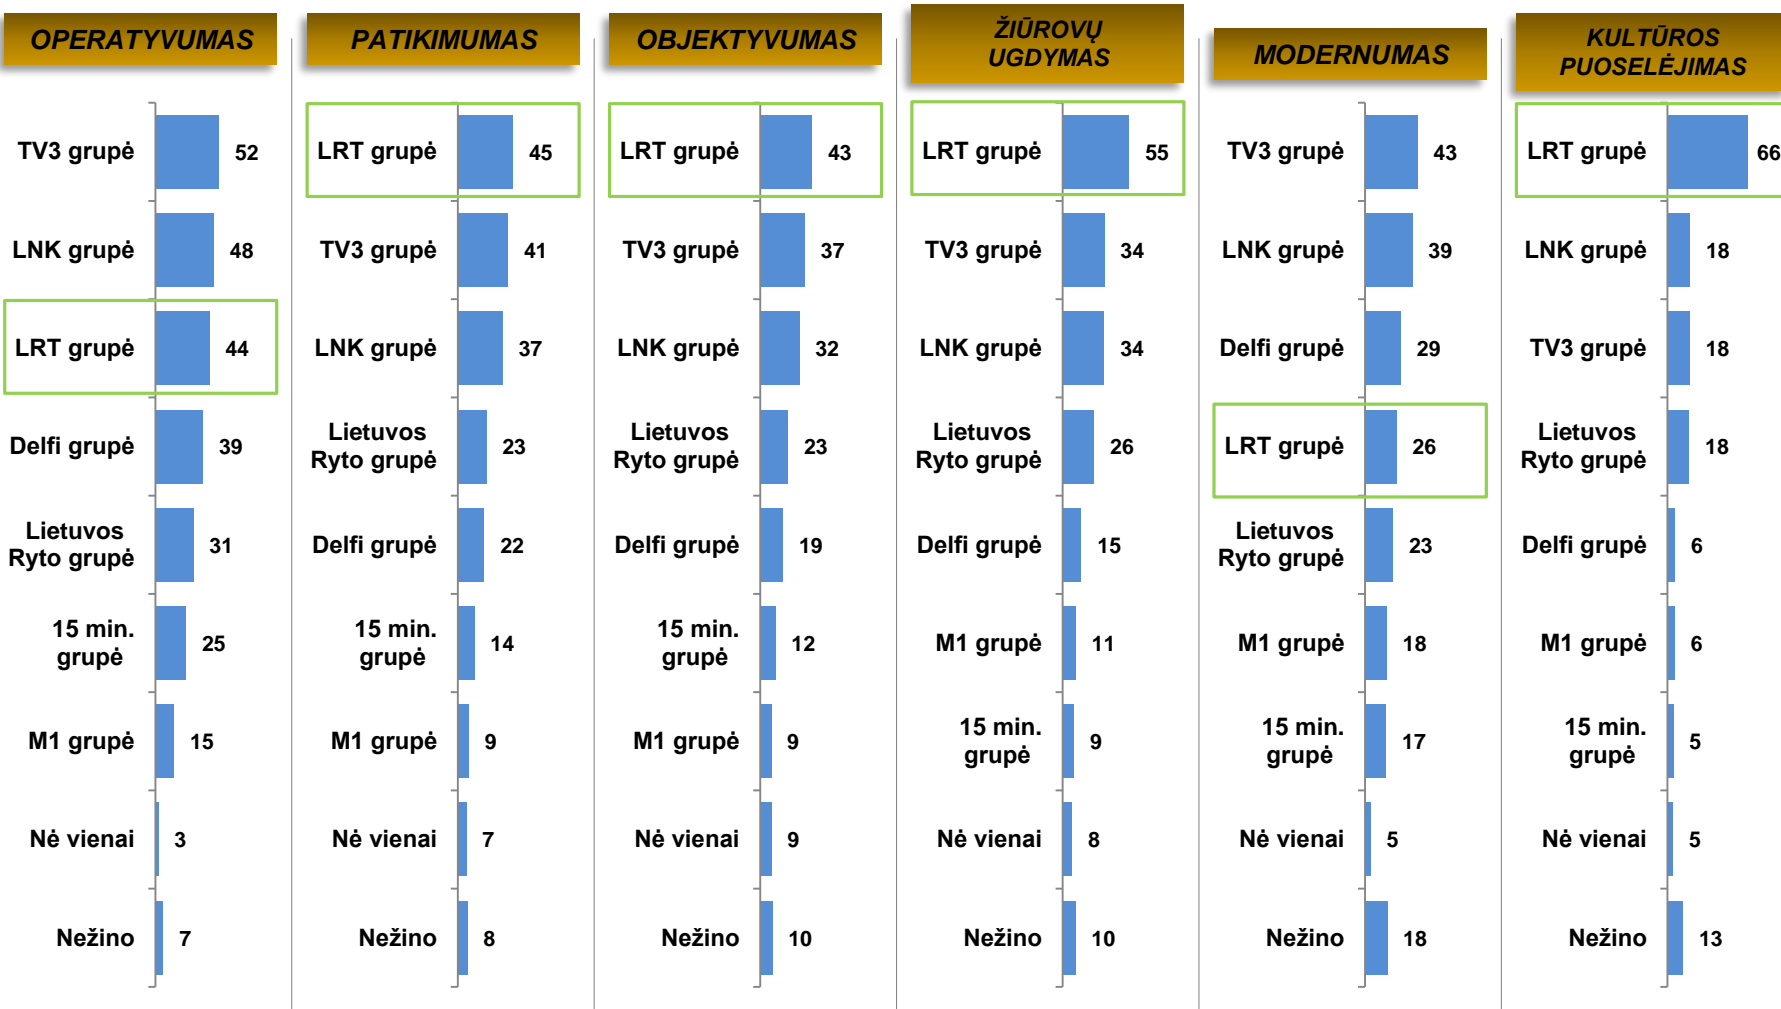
OPERATYVUMAS

| | |
|---|---|
| TV3 grupė | 52 |
| LNK grupė | 48 |
| LRT grupė | 44 |
| Delfi grupė | 39 |
| Lietuvos Ryto grupė | 31 |
| 15 min. grupė | 25 |
| M1 grupė | 15 |
| Nė vienai | 3 |
| Nežino | 7 |

PATIKIMUMAS

| | |
|---|---|
| LRT grupė | 45 |
| TV3 grupė | 41 |
| LNK grupė | 37 |
| Lietuvos Ryto grupė | 23 |
| Delfi grupė | 22 |
| 15 min. grupė | 14 |
| M1 grupė | 9 |
| Nė vienai | 7 |
| Nežino | 8 |

OBJEKTYVUMAS

| | |
|---|---|
| LRT grupė | 43 |
| TV3 grupė | 37 |
| LNK grupė | 32 |
| Lietuvos Ryto grupė | 23 |
| Delfi grupė | 19 |
| 15 min. grupė | 12 |
| M1 grupė | 9 |
| Nė vienai | 9 |
| Nežino | 10 |

ŽIŪROVŲ UGDYMAS

| | |
|---|---|
| LRT grupė | 55 |
| TV3 grupė | 34 |
| LNK grupė | 34 |
| Lietuvos Ryto grupė | 26 |
| Delfi grupė | 15 |
| M1 grupė | 11 |
| 15 min. grupė | 9 |
| Nė vienai | 8 |
| Nežino | 10 |

MODERNUMAS

| | |
|---|---|
| TV3 grupė | 43 |
| LNK grupė | 39 |
| Delfi grupė | 29 |
| LRT grupė | 26 |
| Lietuvos Ryto grupė | 23 |
| M1 grupė | 18 |
| 15 min. grupė | 17 |
| Nė vienai | 5 |
| Nežino | 18 |

KULTŪROS PUOSELĖJIMAS

| | |
|---|---|
| LRT grupė | 66 |
| LNK grupė | 18 |
| TV3 grupė | 18 |
| Lietuvos Ryto grupė | 18 |
| Delfi grupė | 6 |
| M1 grupė | 6 |
| 15 min. grupė | 5 |
| Nė vienai | 5 |
| Nežino | 13 |